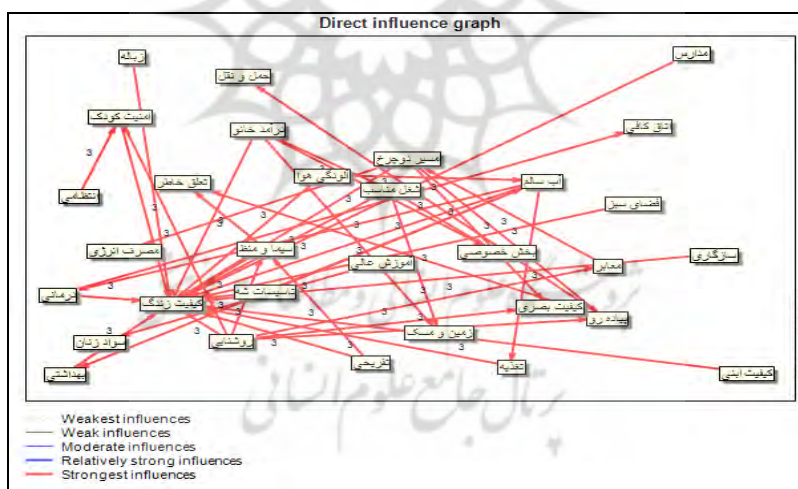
Direct influence graph

ریشه
حمل و نقل
مدارس
امنیت کودک
درآمد خانو
اتاق کافی
مسیر دوچرخ
تعلق خاطر
آلودگی هوا
شغل مناسب
آب سالم
انتظامی
فضای سبز
مصرف انرژی
سیما و منظ
بخش خصوصی
سازگاری
آموزش عالی
معابر
درمانی
کیفیت زندگ
تاسیسات ش
کیفیت بصری
پیاده رو
زمین و مسک
سواد زنان
روشنایی
تفریحی
تغذیه
بهداشتی
کیفیت ابنی
3
3
3
3
3
3
3
3
3
3
3
3
3
3
3
3
3
3

Weakest influences
Weak influences
Moderate influences
Relatively strong influences
Strongest influences